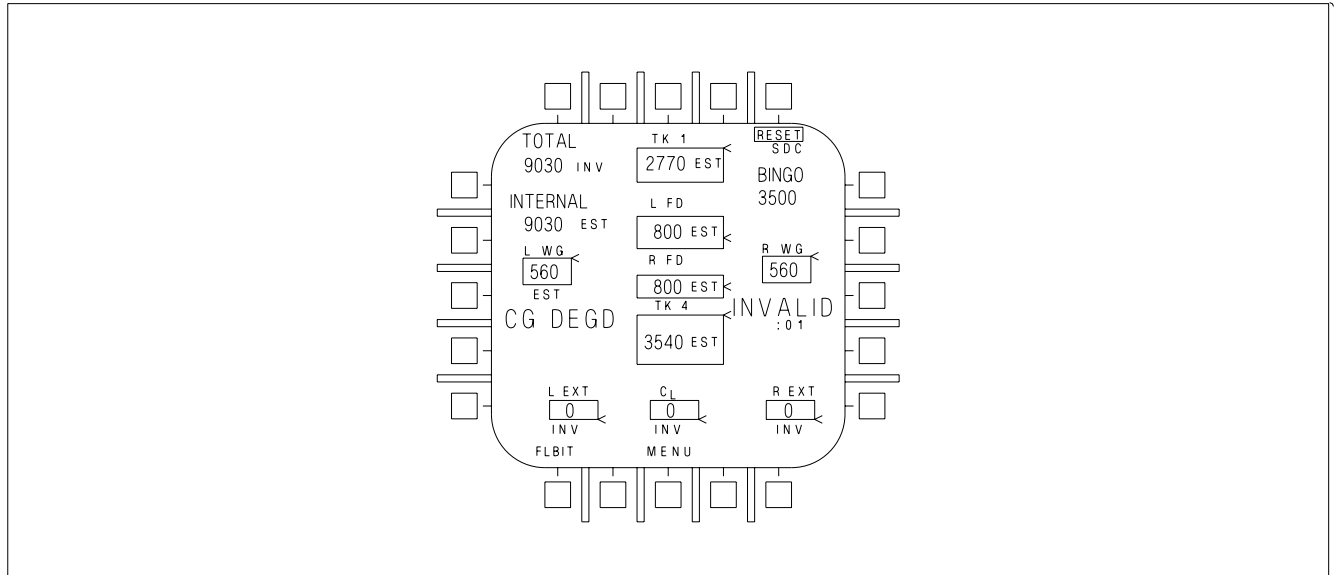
TOTAL
9030 INV

TK 1
2770 EST

RESET
SDC

BINGO
3500

INTERNAL
9030 EST

L FD
800 EST

L WG
560
EST

R WG
560

R FD
800 EST

TK 4
3540 EST

CG DEGD

INVALID
:01

L EXT
0
INV

$C_L$
0
INV

R EXT
0
INV

FLBIT

MENU